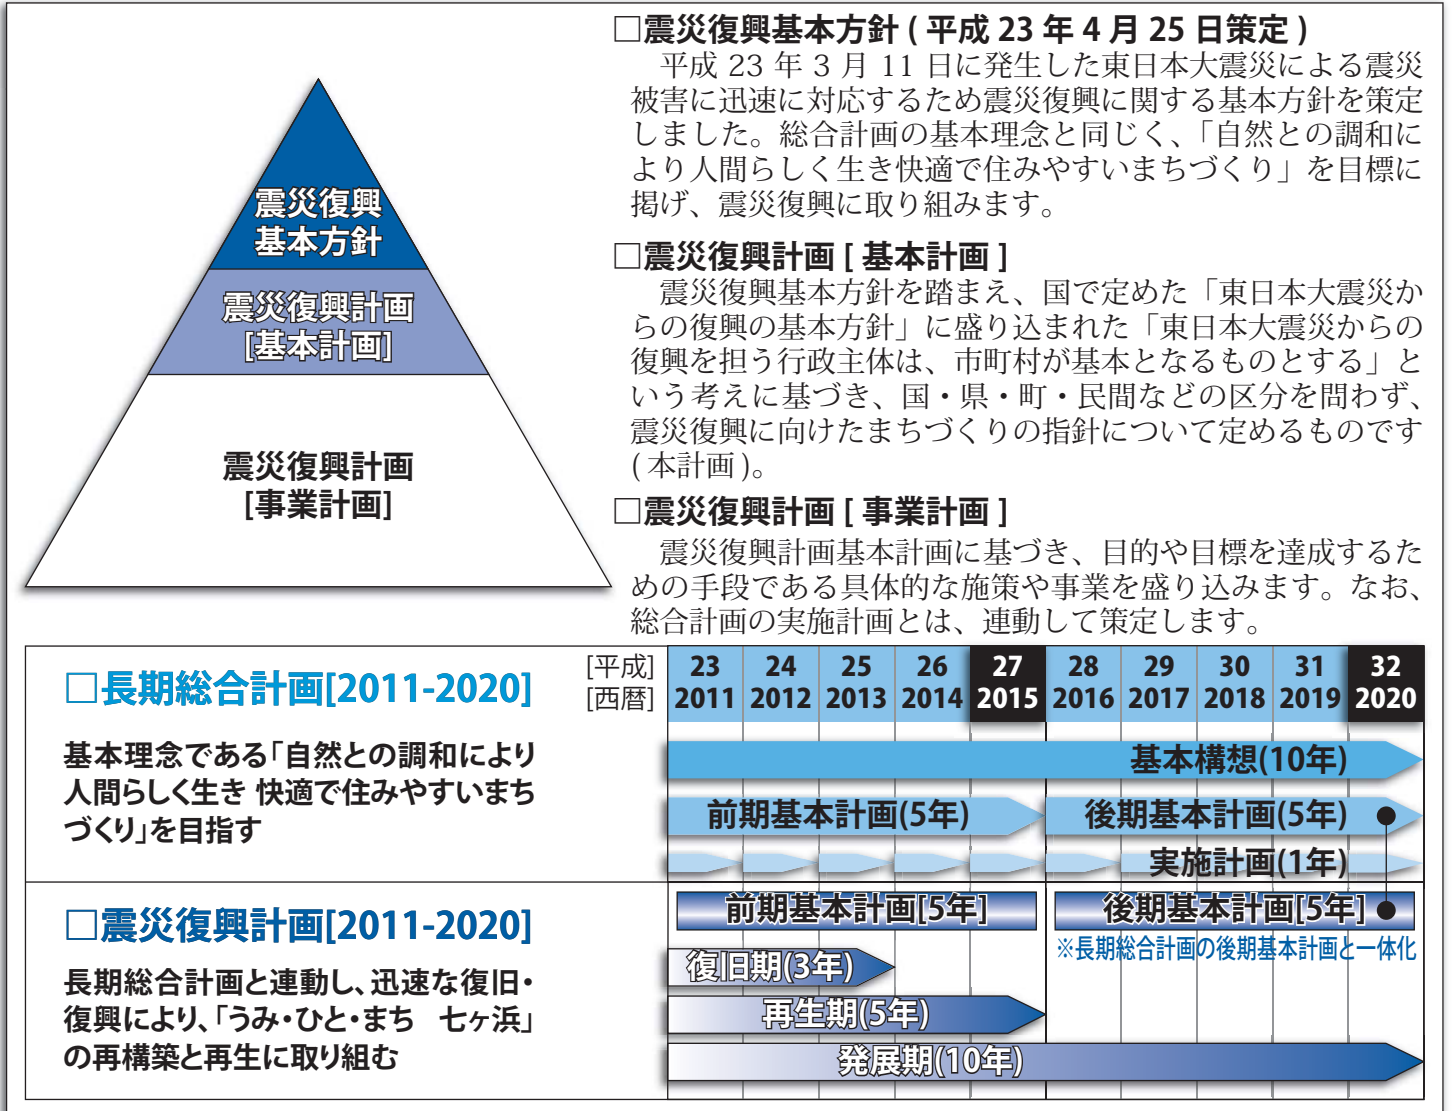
震災復興基本方針

震災復興計画[基本計画]

震災復興計画[事業計画]

□震災復興基本方針 ( 平成 23 年 4 月 25 日策定 )
平成 23 年 3 月 11 日に発生した東日本大震災による震災被害に迅速に対応するため震災復興に関する基本方針を策定しました。総合計画の基本理念と同じく、「自然との調和により人間らしく生き快適で住みやすいまちづくり」を目標に掲げ、震災復興に取り組みます。

□震災復興計画 [ 基本計画 ]
震災復興基本方針を踏まえ、国で定めた「東日本大震災からの復興の基本方針」に盛り込まれた「東日本大震災からの復興を担う行政主体は、市町村が基本となるものとする」という考えに基づき、国・県・町・民間などの区分を問わず、震災復興に向けたまちづくりの指針について定めるものです ( 本計画 )。

□震災復興計画 [ 事業計画 ]
震災復興計画基本計画に基づき、目的や目標を達成するための手段である具体的な施策や事業を盛り込みます。なお、総合計画の実施計画とは、連動して策定します。

| [平成] | 23 | 24 | 25 | 26 | 27 | 28 | 29 | 30 | 31 | 32 |
|---|---|---|---|---|---|---|---|---|---|---|
| [西暦] | 2011 | 2012 | 2013 | 2014 | 2015 | 2016 | 2017 | 2018 | 2019 | 2020 |

□長期総合計画[2011-2020]
基本理念である「自然との調和により人間らしく生き 快適で住みやすいまちづくり」を目指す

基本構想(10年)
前期基本計画(5年)
後期基本計画(5年)
実施計画(1年)

□震災復興計画[2011-2020]
長期総合計画と連動し、迅速な復旧・復興により、「うみ・ひと・まち　七ヶ浜」の再構築と再生に取り組む

前期基本計画[5年]
後期基本計画[5年]
※長期総合計画の後期基本計画と一体化
復旧期(3年)
再生期(5年)
発展期(10年)